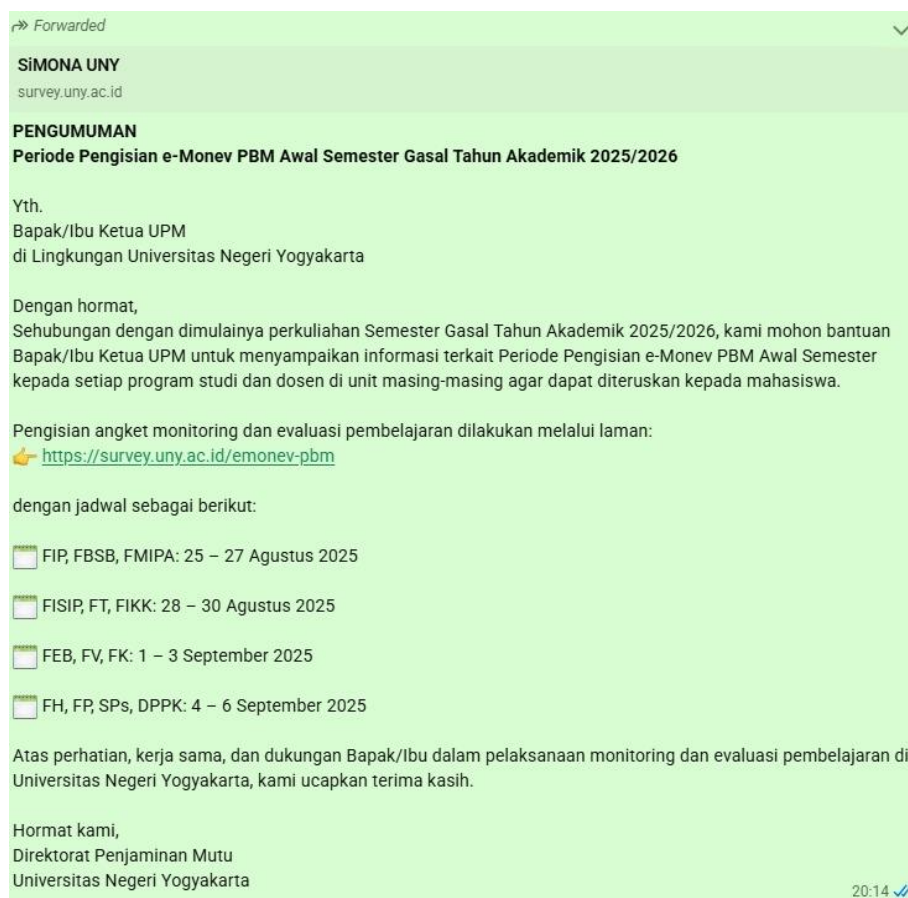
Forwarded

SiMONA UNY
survey.uny.ac.id

PENGUMUMAN
Periode Pengisian e-Monev PBM Awal Semester Gasal Tahun Akademik 2025/2026

Yth.
Bapak/Ibu Ketua UPM
di Lingkungan Universitas Negeri Yogyakarta

Dengan hormat,
Sehubungan dengan dimulainya perkuliahan Semester Gasal Tahun Akademik 2025/2026, kami mohon bantuan Bapak/Ibu Ketua UPM untuk menyampaikan informasi terkait Periode Pengisian e-Monev PBM Awal Semester kepada setiap program studi dan dosen di unit masing-masing agar dapat diteruskan kepada mahasiswa.

Pengisian angket monitoring dan evaluasi pembelajaran dilakukan melalui laman:
👉 https://survey.uny.ac.id/emonev-pbm

dengan jadwal sebagai berikut:

FIP, FBSB, FMIPA: 25 – 27 Agustus 2025

FISIP, FT, FIKK: 28 – 30 Agustus 2025

FEB, FV, FK: 1 – 3 September 2025

FH, FP, SPs, DPPK: 4 – 6 September 2025

Atas perhatian, kerja sama, dan dukungan Bapak/Ibu dalam pelaksanaan monitoring dan evaluasi pembelajaran di Universitas Negeri Yogyakarta, kami ucapkan terima kasih.

Hormat kami,
Direktorat Penjaminan Mutu
Universitas Negeri Yogyakarta

20:14